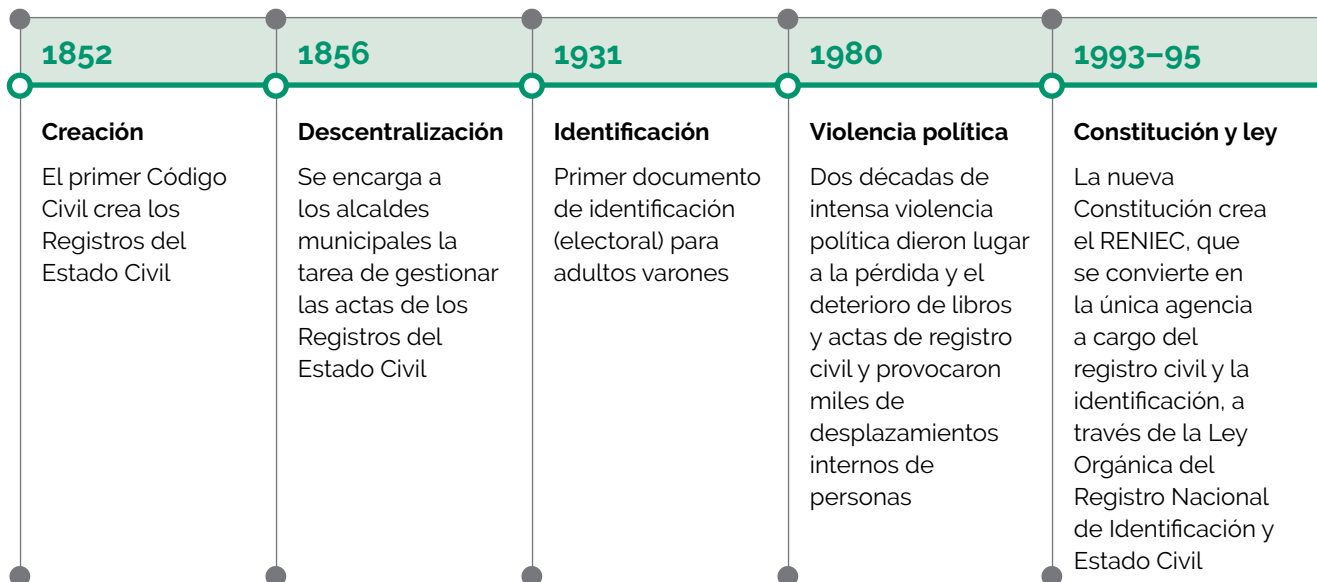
1852

Creación

El primer Código Civil crea los Registros del Estado Civil

1856

Descentralización

Se encarga a los alcaldes municipales la tarea de gestionar las actas de los Registros del Estado Civil

1931

Identificación

Primer documento de identificación (electoral) para adultos varones

1980

Violencia política

Dos décadas de intensa violencia política dieron lugar a la pérdida y el deterioro de libros y actas de registro civil y provocaron miles de desplazamientos internos de personas

1993–95

Constitución y ley

La nueva Constitución crea el RENIEC, que se convierte en la única agencia a cargo del registro civil y la identificación, a través de la Ley Orgánica del Registro Nacional de Identificación y Estado Civil